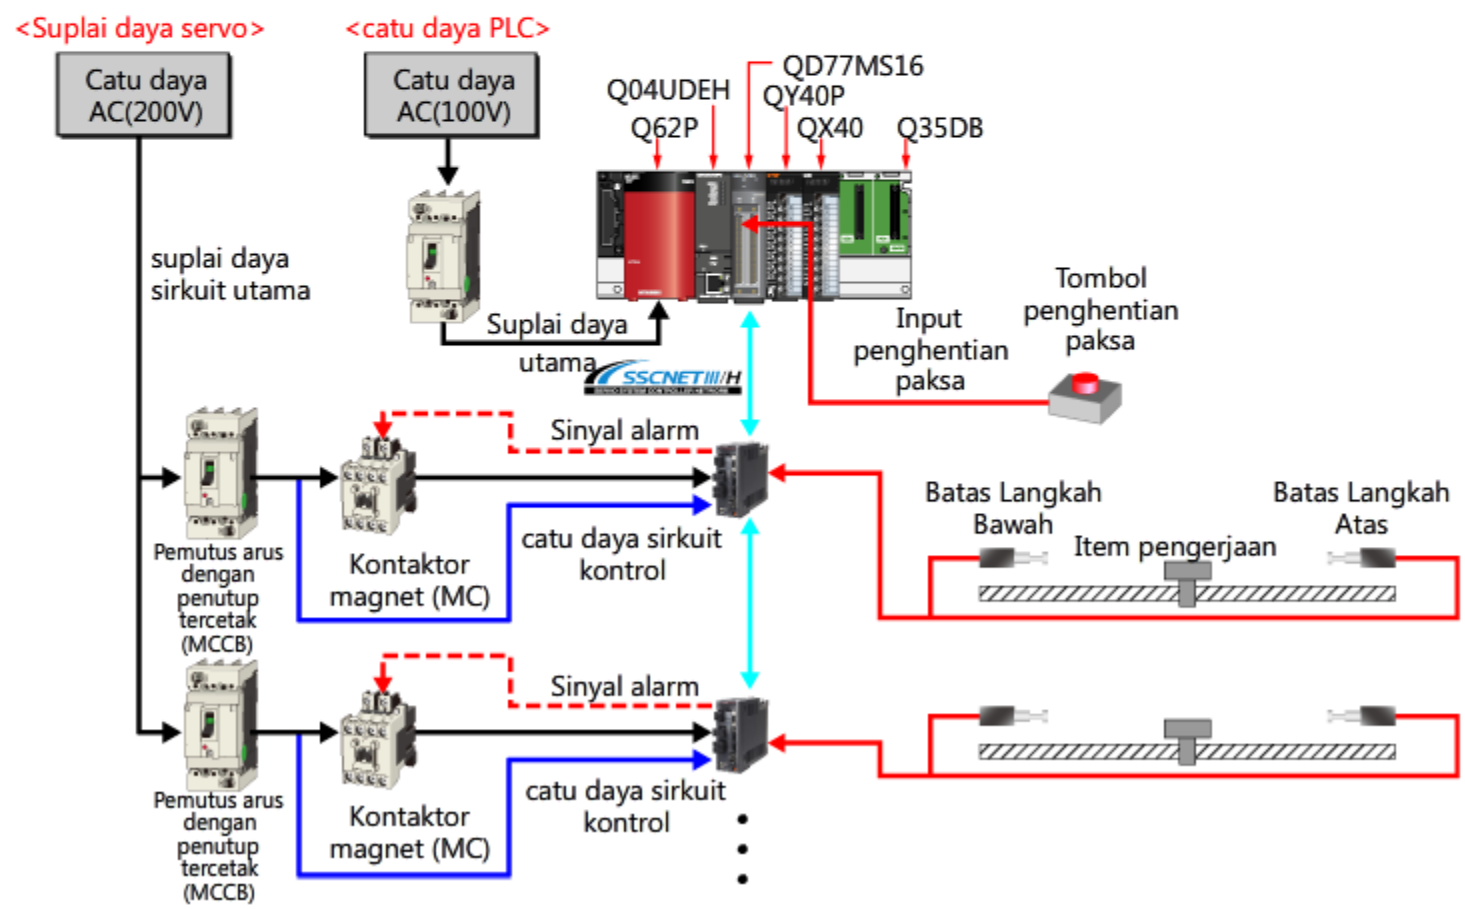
<Suplai daya servo>

Catu daya AC(200V)

<catu daya PLC>

Catu daya AC(100V)

QD77MS16
Q04UDEH
QY40P
Q62P
QX40
Q35DB

suplai daya sirkuit utama

Suplai daya utama

SSCNET III/H

Input penghentian paksa

Tombol penghentian paksa

Sinyal alarm

Pemutus arus dengan penutup tercetak (MCCB)

Kontaktor magnet (MC)

catu daya sirkuit kontrol

Batas Langkah Bawah

Item pengerjaan

Batas Langkah Atas

Sinyal alarm

Pemutus arus dengan penutup tercetak (MCCB)

Kontaktor magnet (MC)

catu daya sirkuit kontrol